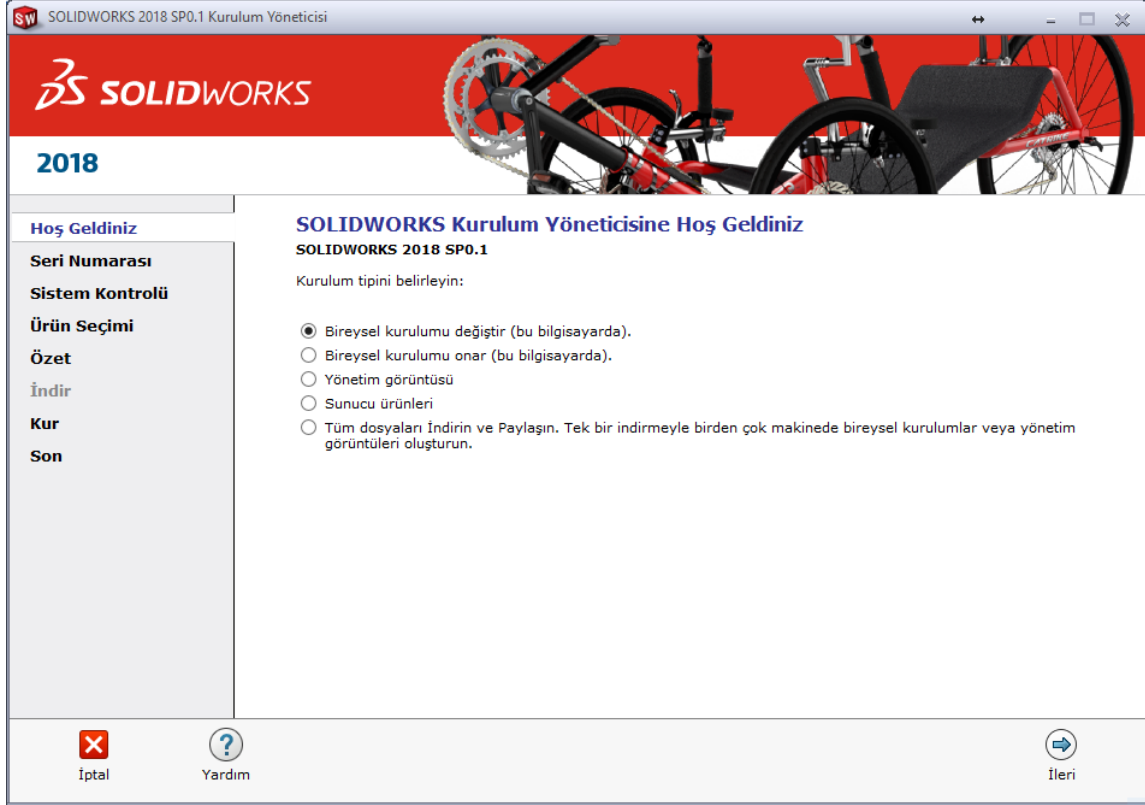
SOLIDWORKS 2018 SP0.1 Kurulum Yöneticisi

SOLIDWORKS

2018

Hoş Geldiniz
Seri Numarası
Sistem Kontrolü
Ürün Seçimi
Özet
İndir
Kur
Son

SOLIDWORKS Kurulum Yöneticisine Hoş Geldiniz
SOLIDWORKS 2018 SP0.1

Kurulum tipini belirleyin:

Bireysel kurulumu değiştir (bu bilgisayarda).
Bireysel kurulumu onar (bu bilgisayarda).
Yönetim görüntüsü
Sunucu ürünleri
Tüm dosyaları İndirin ve Paylaşın. Tek bir indirmeyle birden çok makinede bireysel kurulumlar veya yönetim görüntüleri oluşturun.

İptal
Yardım
İleri